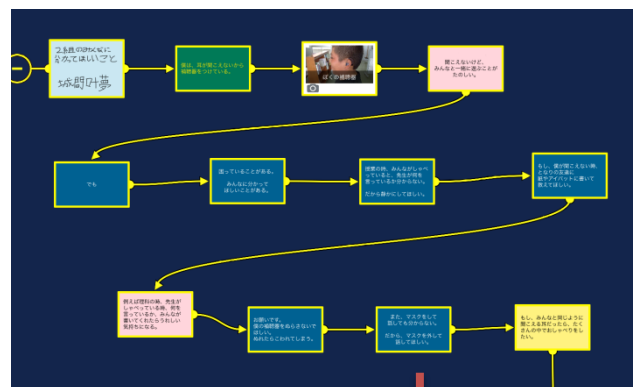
2年生のみんなに分かってほしいこと
城間叶夢

僕は、耳が聞こえないから補聴器をつけている。

ぼくの補聴器

聞こえないけど、みんなと一緒に遊ぶことがたのしい。

でも

困っていることがある。

みんなに分かってほしいことがある。

授業の時、みんながしゃべっていると、先生が何を言っているか分からない。

だから静かにしてほしい。

もし、僕が聞こえない時、となりの友達に紙やアイパッドに書いて教えてほしい。

例えば理科の時、先生がしゃべっている時、何を言っているか、みんなが書いてくれたらうれしい気持ちになる。

お願いです。僕の補聴器をさらさないでほしい。壊れたらこわれてしまう。

また、マスクをして話してもわからない。

だから、マスクを外して話してほしい。

もし、みんなと同じように聞こえる耳だったら、たくさんの中でおしゃべりをしたい。